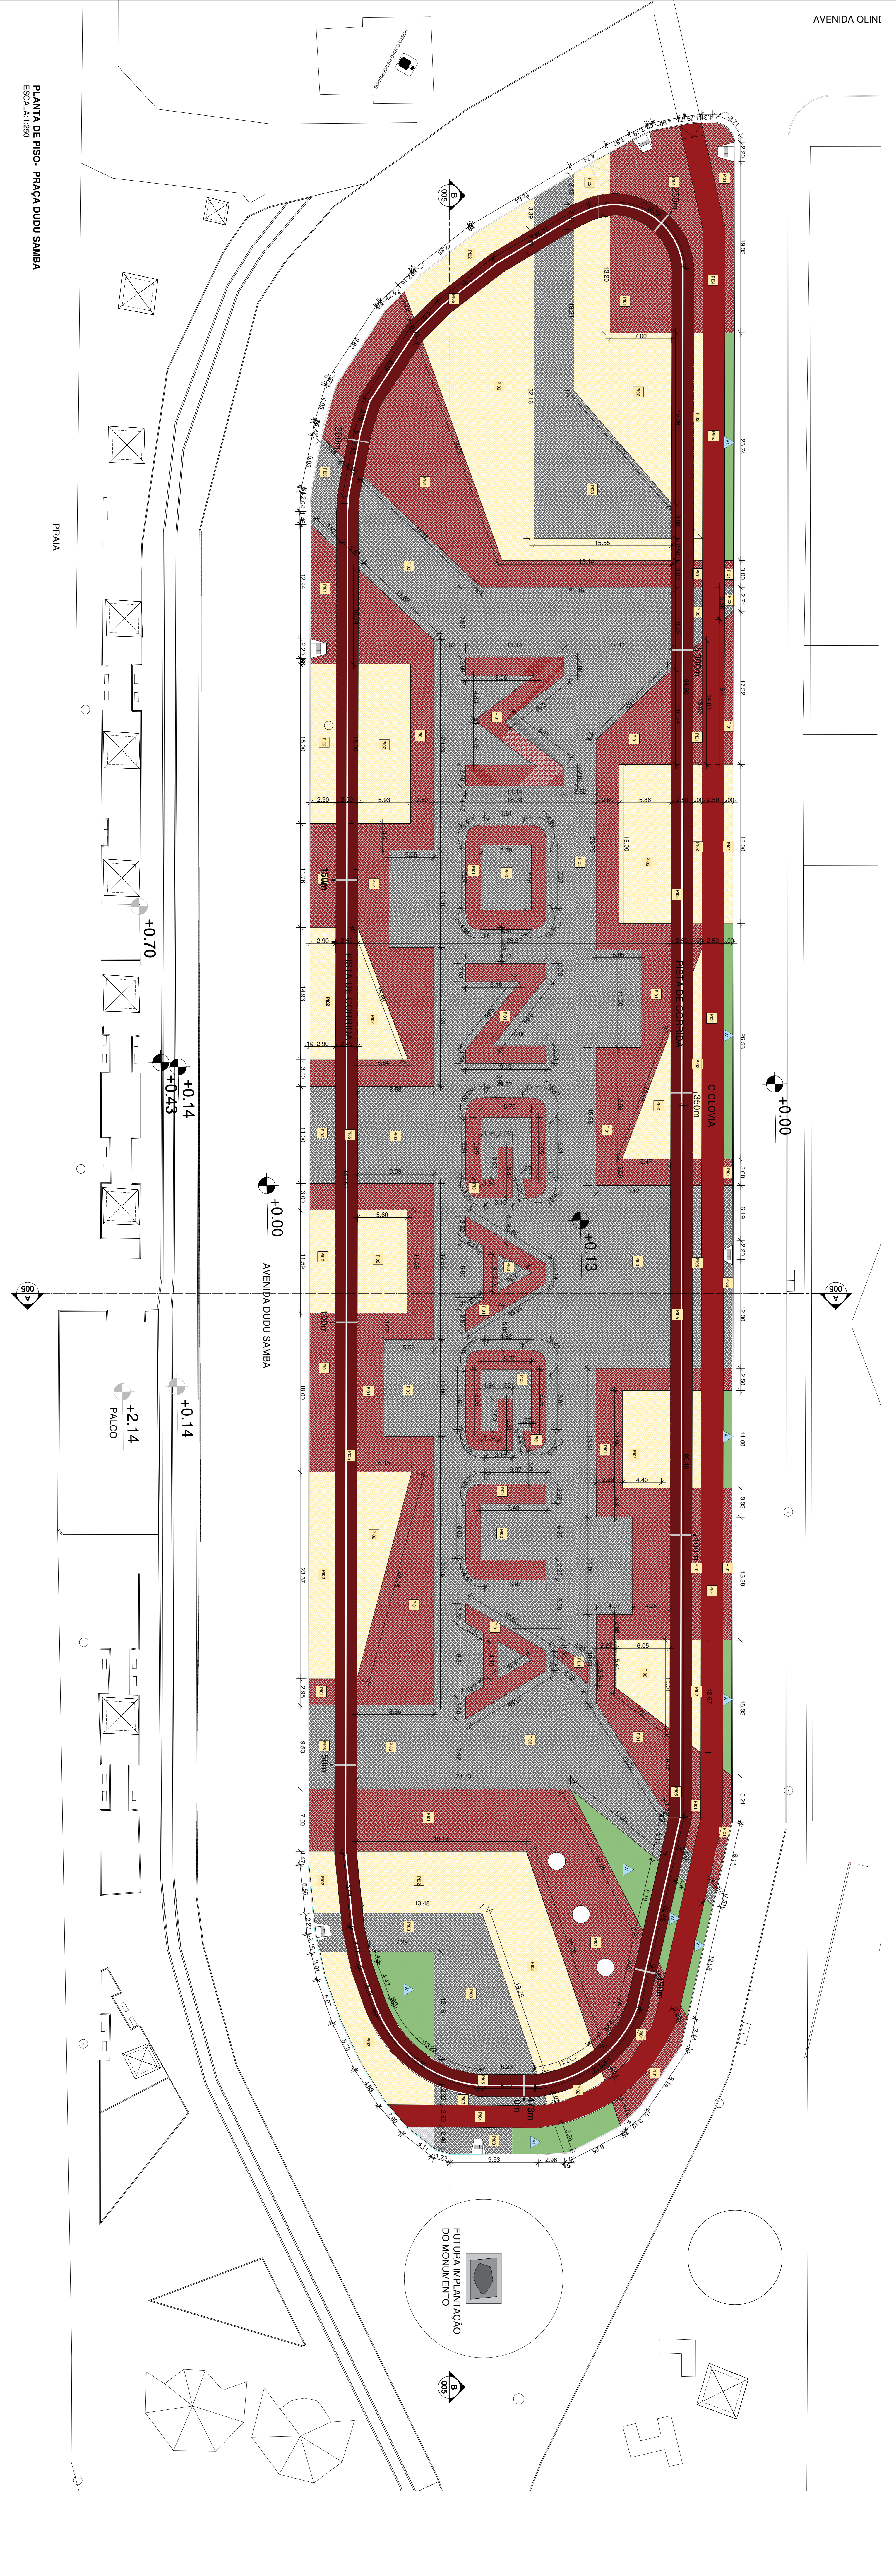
PLANTA DE PISO - PRAÇA DUDU SAMBA
ESCALA 1:250

AVENIDA OLIND

PRAIA

AVENIDA DUDU SAMBA

PALCO

+0.70
+0.14
+0.43
+0.00
+2.14
+0.14
+0.13
+0.00

PISTA DE CORRIDA
CICLOVIA

FUTURA IMPLANTAÇÃO DO MONUMENTO

B
005

A
006

50m
100m
150m
200m
250m
300m
350m
400m
450m